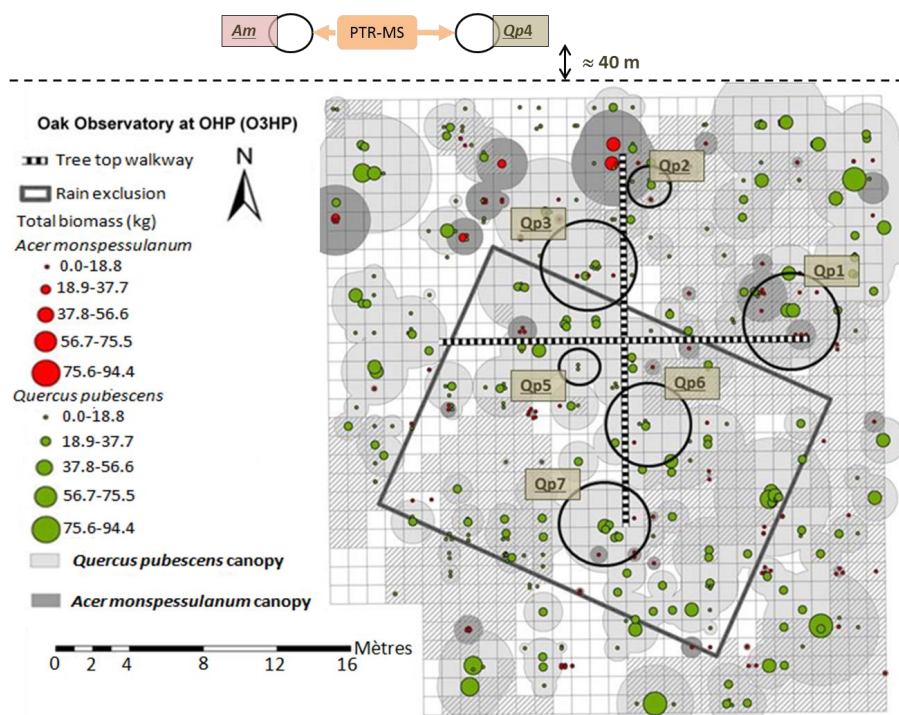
Am
PTR-MS
Qp4
≈ 40 m

Oak Observatory at OHP (O3HP)
Tree top walkway
Rain exclusion
N
Total biomass (kg)
Acer monspessulanum
0.0-18.8
18.9-37.7
37.8-56.6
56.7-75.5
75.6-94.4
Quercus pubescens
0.0-18.8
18.9-37.7
37.8-56.6
56.7-75.5
75.6-94.4
Quercus pubescens canopy
Acer monspessulanum canopy

Qp2
Qp3
Qp1
Qp5
Qp6
Qp7

Mètres
0 2 4 8 12 16